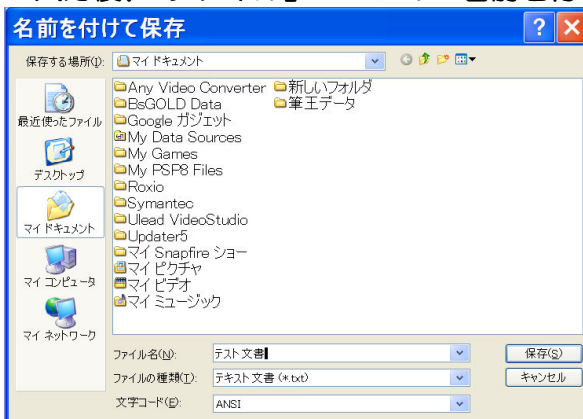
名前を付けて保存

保存する場所(I): マイ ドキュメント

最近使ったファイル
デスクトップ
マイ ドキュメント
マイ コンピュータ
マイ ネットワーク

Any Video Converter
BsGOLD Data
Google ガジェット
My Data Sources
My Games
My PSP8 Files
Roxio
Symantec
Ulead VideoStudio
Updater5
マイ Snapfire ショー
マイ ピクチャ
マイ ビデオ
マイ ミュージック
新しいフォルダ
筆王データ

ファイル名(N): テスト文書
ファイルの種類(T): テキスト文書 (*.txt)
文字コード(E): ANSI

保存(S)
キャンセル